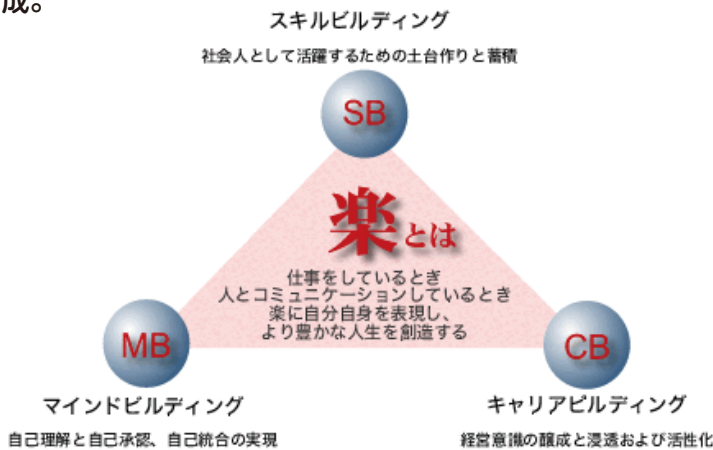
成。

スキルビルディング

社会人として活躍するための土台作りと蓄積

SB

楽とは

仕事をしているとき
人とコミュニケーションしているとき
楽に自分自身を表現し、
より豊かな人生を創造する

MB

マインドビルディング

自己理解と自己承認、自己統合の実現

CB

キャリアビルディング

経営意識の醸成と浸透および活性化